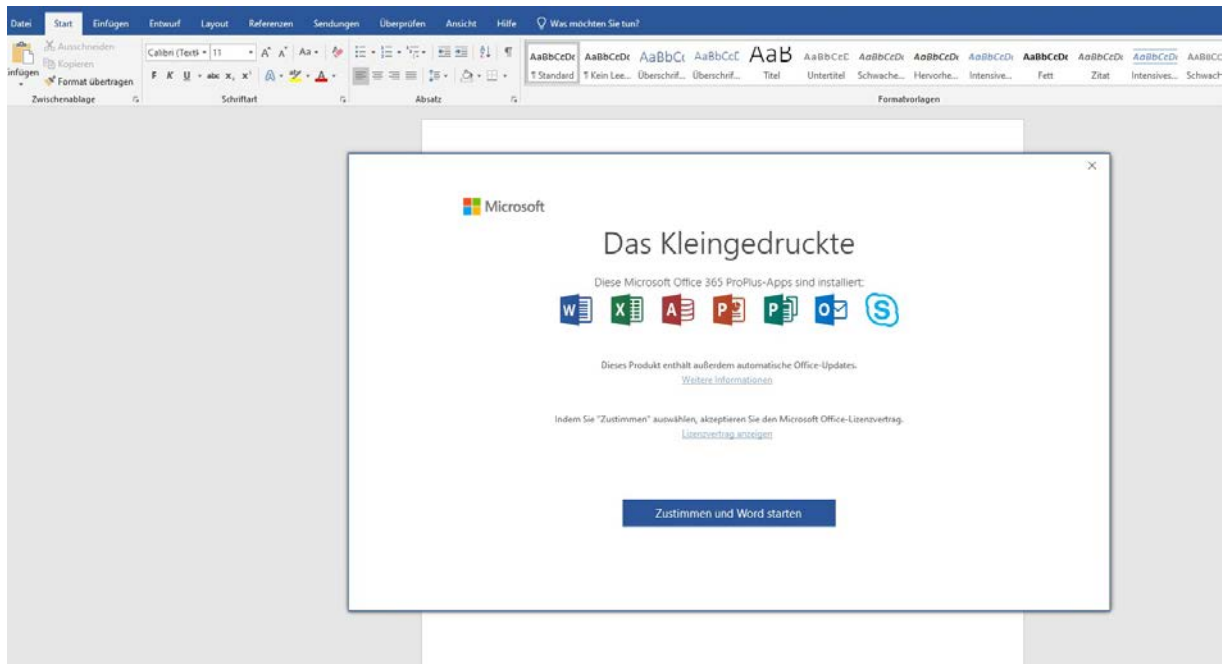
Datei Start Einfügen Entwurf Layout Referenzen Sendungen Überprüfen Ansicht Hilfe Was möchten Sie tun?

Ausschneiden
Kopieren
Einfügen
Format übertragen
Zwischenablage

Calibri (Textk 11
F K U abc $x_2$ $x^2$
Schriftart

Absatz

AaBbCcDc ¶ Standard
AaBbCcDc ¶ Kein Lee...
AaBbCc Überschrif...
AaBbCcC Überschrif...
AaB Titel
AaBbCcC Untertitel
AaBbCcDc Schwache...
AaBbCcDc Hervorhe...
AaBbCcDc Intensive...
AaBbCcDc Fett
AaBbCcDc Zitat
AaBbCcDc Intensives...
AaBbCcDc Schwach
Formatvorlagen

×

Microsoft

Das Kleingedruckte

Diese Microsoft Office 365 ProPlus-Apps sind installiert:

W X A P P O S

Dieses Produkt enthält außerdem automatische Office-Updates.
Weitere Informationen

Indem Sie "Zustimmen" auswählen, akzeptieren Sie den Microsoft Office-Lizenzvertrag.
Lizenzvertrag anzeigen

Zustimmen und Word starten